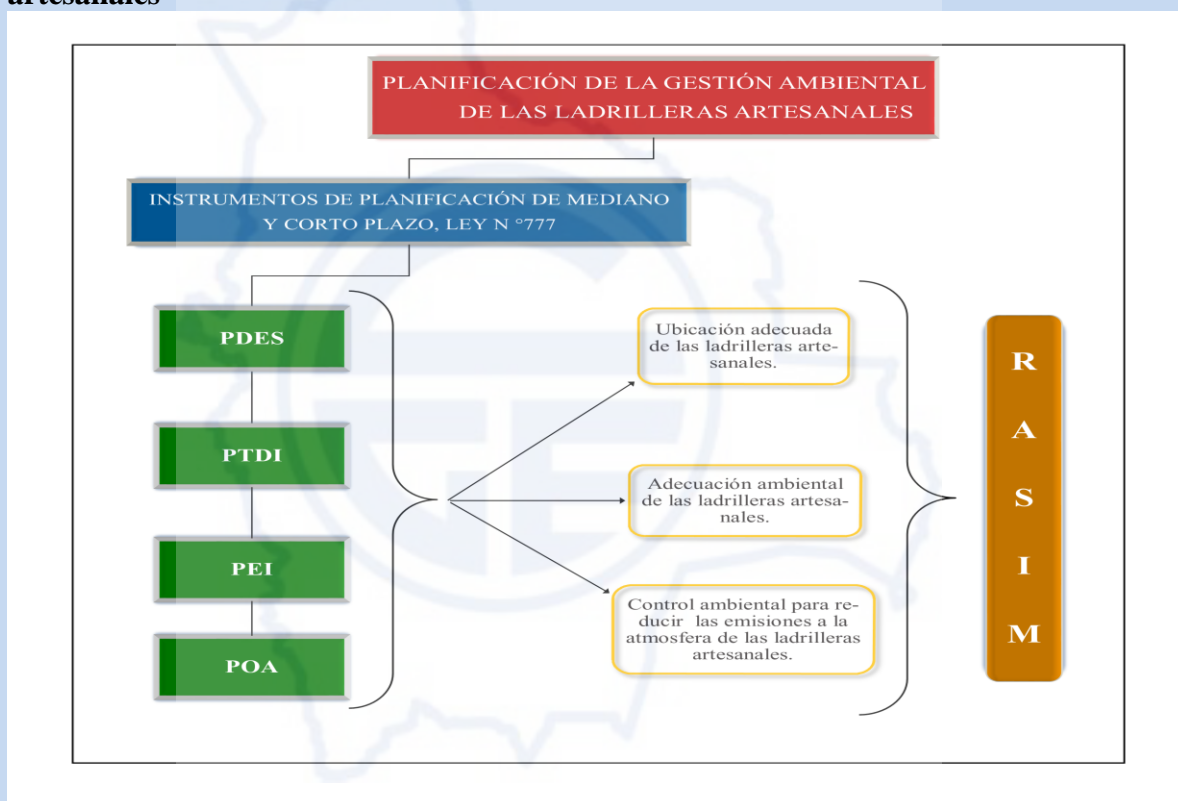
artesanales

PLANIFICACIÓN DE LA GESTIÓN AMBIENTAL DE LAS LADRILLERAS ARTESANALES

INSTRUMENTOS DE PLANIFICACIÓN DE MEDIANO Y CORTO PLAZO, LEY N °777

PDES

PTDI

PEI

POA

Ubicación adecuada de las ladrilleras artesanales.

Adecuación ambiental de las ladrilleras artesanales.

Control ambiental para reducir las emisiones a la atmosfera de las ladrilleras artesanales.

R A S I M